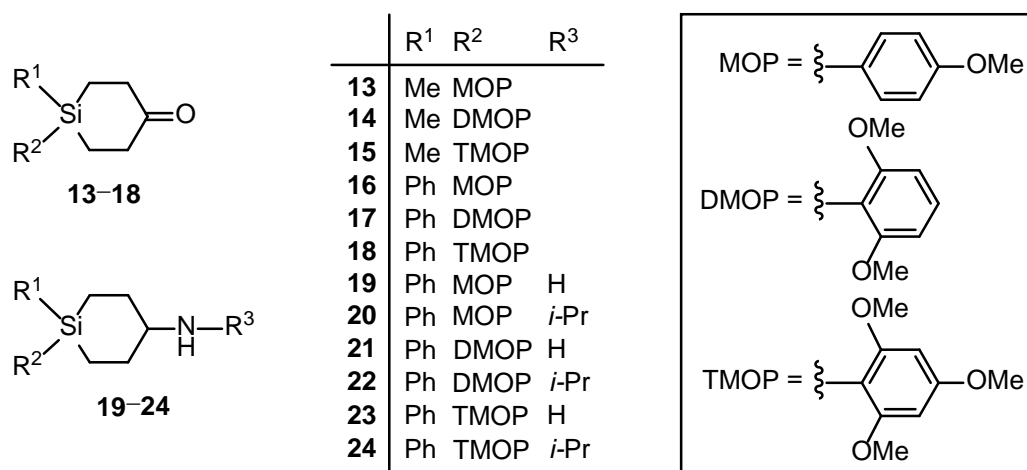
$R^1$ Si $R^2$ O

**13–18**

$R^1$ Si $R^2$ N H $R^3$

**19–24**

| | $R^1$ | $R^2$ | $R^3$ |
|---|---|---|---|
| **13** | Me | MOP | |
| **14** | Me | DMOP | |
| **15** | Me | TMOP | |
| **16** | Ph | MOP | |
| **17** | Ph | DMOP | |
| **18** | Ph | TMOP | |
| **19** | Ph | MOP | H |
| **20** | Ph | MOP | *i*-Pr |
| **21** | Ph | DMOP | H |
| **22** | Ph | DMOP | *i*-Pr |
| **23** | Ph | TMOP | H |
| **24** | Ph | TMOP | *i*-Pr |

MOP = OMe

DMOP = OMe OMe

TMOP = OMe OMe OMe